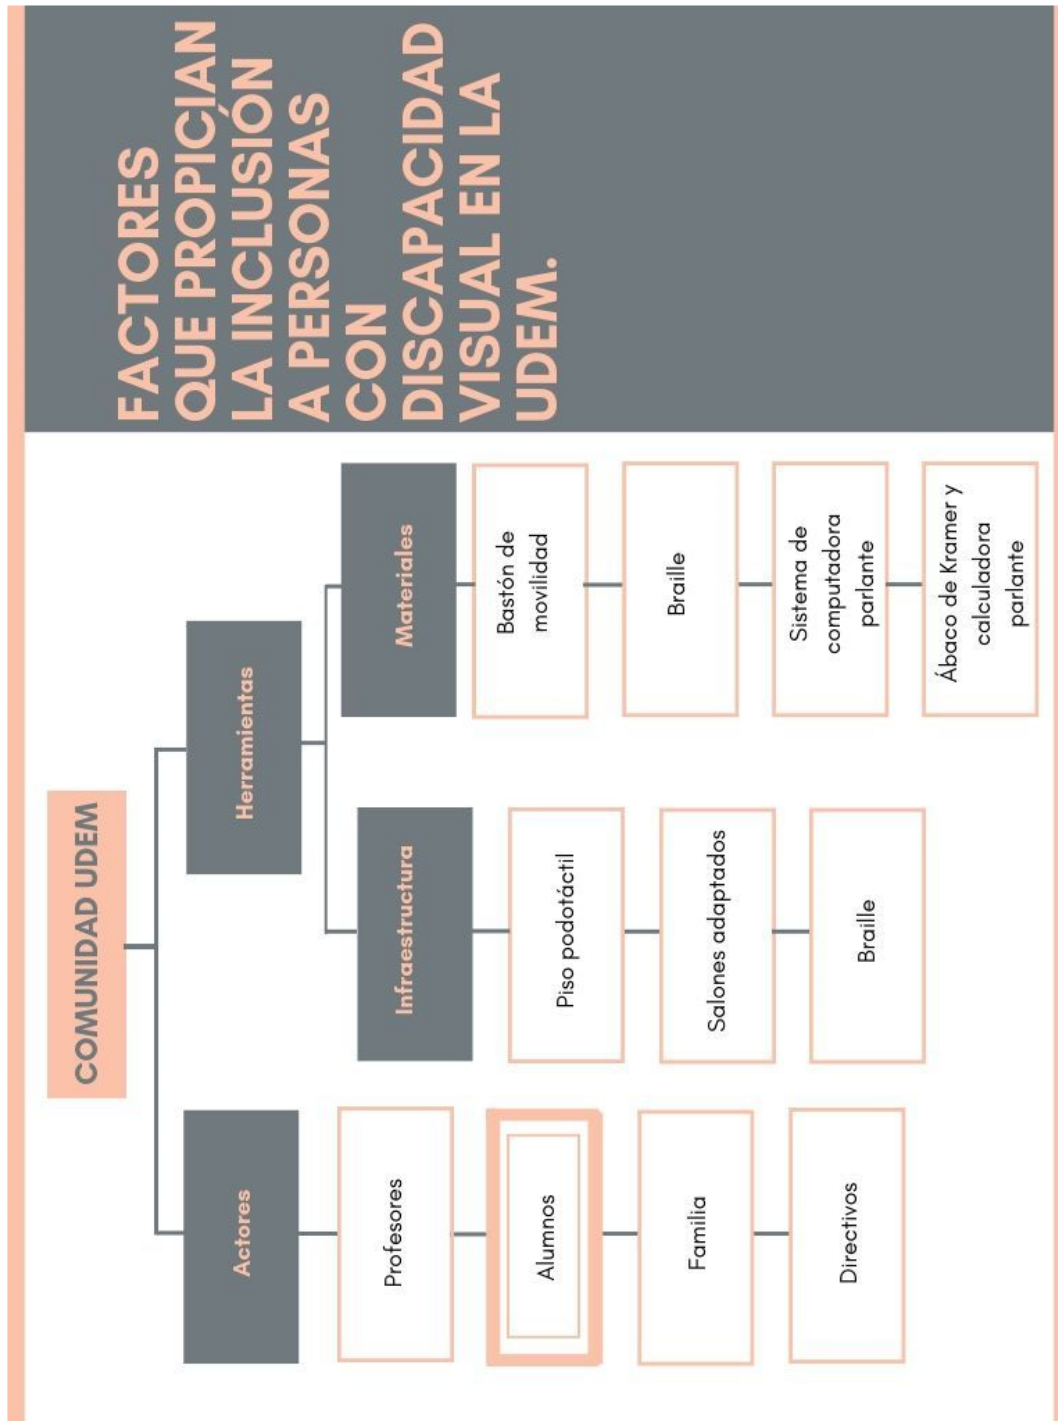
FACTORES QUE PROPICIAN LA INCLUSIÓN A PERSONAS CON DISCAPACIDAD VISUAL EN LA UDEM.

COMUNIDAD UDEM

Herramientas

Materiales

Bastón de movilidad

Braille

Sistema de computadora parlante

Ábaco de Kramer y calculadora parlante

Infraestructura

Piso podotáctil

Salones adaptados

Braille

Actores

Profesores

Alumnos

Familia

Directivos